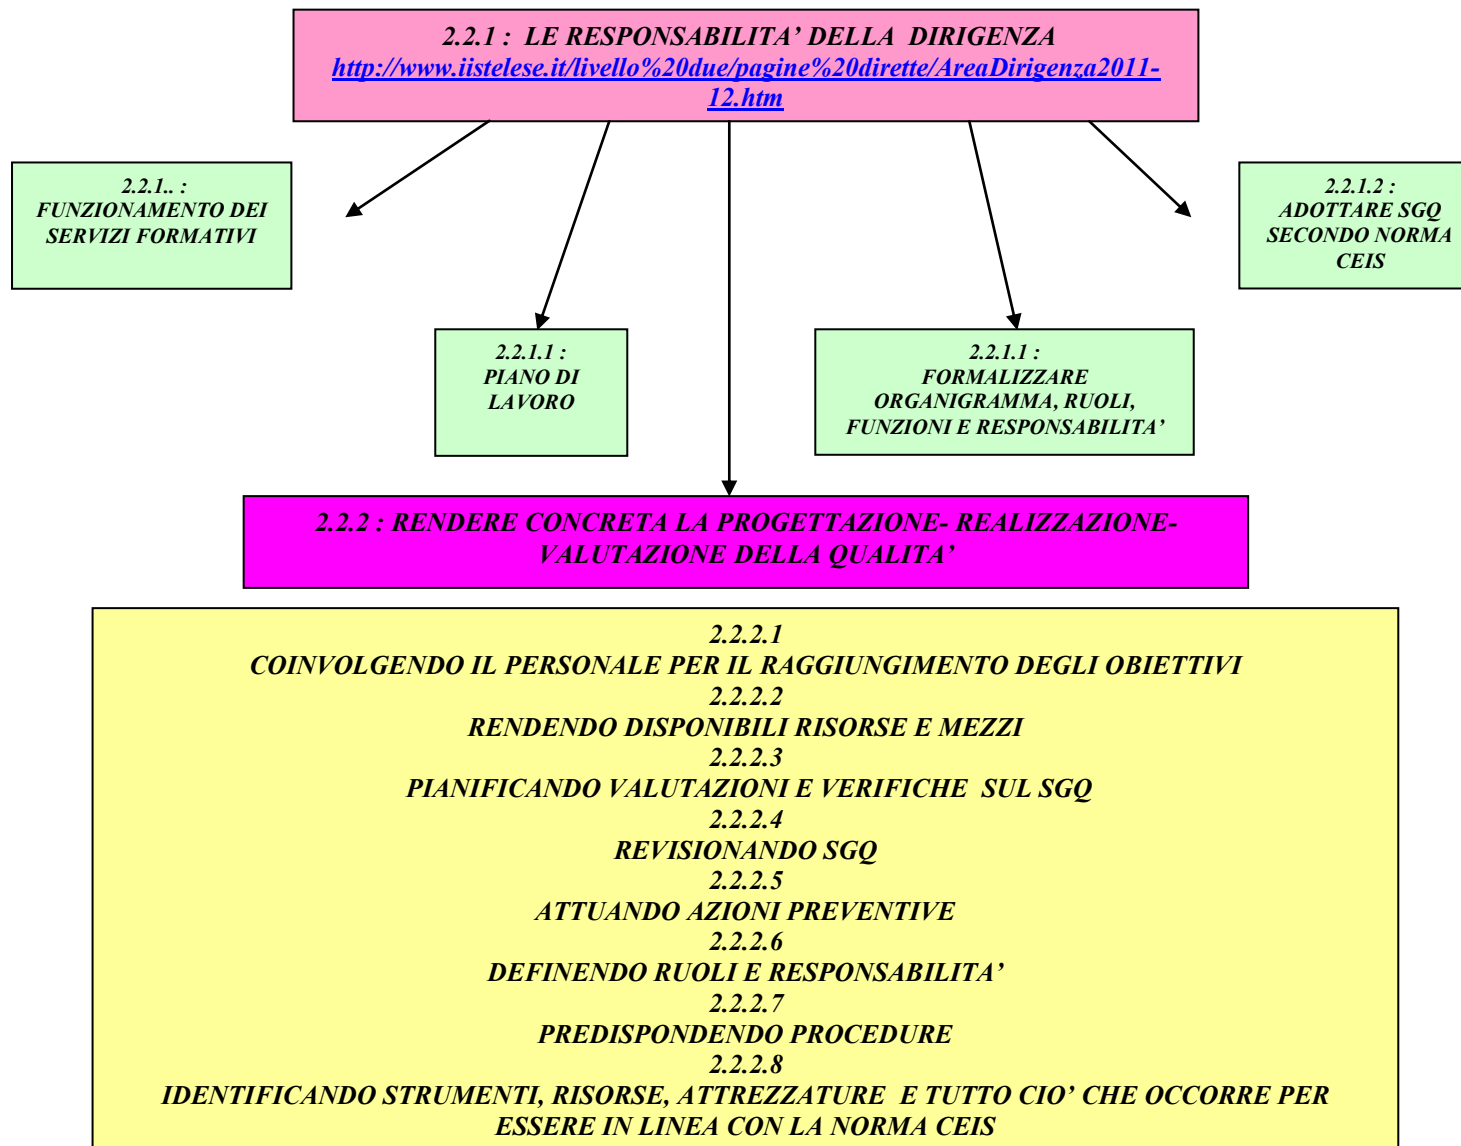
2.2.1 : LE RESPONSABILITA' DELLA DIRIGENZA
http://www.iistelese.it/livello%20due/pagine%20dirette/AreaDirigenza2011-12.htm

2.2.1.. : FUNZIONAMENTO DEI SERVIZI FORMATIVI

2.2.1.2 : ADOTTARE SGQ SECONDO NORMA CEIS

2.2.1.1 : PIANO DI LAVORO

2.2.1.1 : FORMALIZZARE ORGANIGRAMMA, RUOLI, FUNZIONI E RESPONSABILITA'

2.2.2 : RENDERE CONCRETA LA PROGETTAZIONE- REALIZZAZIONE-VALUTAZIONE DELLA QUALITA'

2.2.2.1
COINVOLGENDO IL PERSONALE PER IL RAGGIUNGIMENTO DEGLI OBIETTIVI
2.2.2.2
RENDENDO DISPONIBILI RISORSE E MEZZI
2.2.2.3
PIANIFICANDO VALUTAZIONI E VERIFICHE SUL SGQ
2.2.2.4
REVISIONANDO SGQ
2.2.2.5
ATTUANDO AZIONI PREVENTIVE
2.2.2.6
DEFINENDO RUOLI E RESPONSABILITA'
2.2.2.7
PREDISPONDENDO PROCEDURE
2.2.2.8
IDENTIFICANDO STRUMENTI, RISORSE, ATTREZZATURE E TUTTO CIO' CHE OCCORRE PER ESSERE IN LINEA CON LA NORMA CEIS